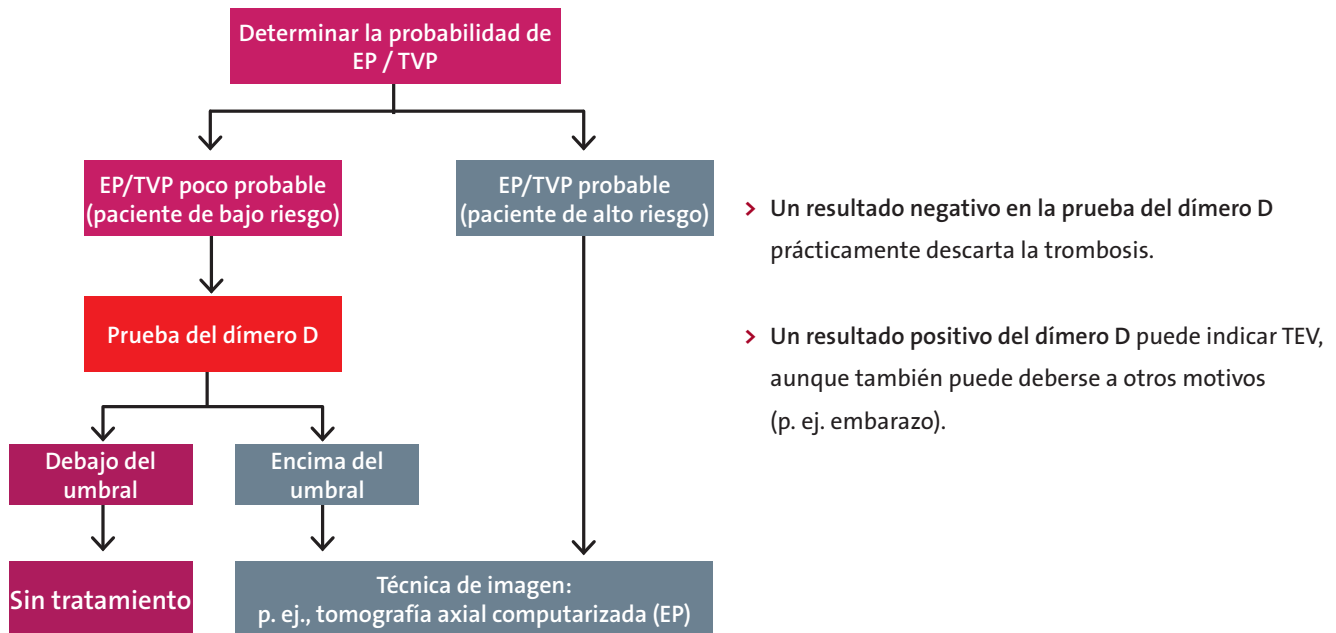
Determinar la probabilidad de EP / TVP

EP/TVP poco probable (paciente de bajo riesgo)

EP/TVP probable (paciente de alto riesgo)

Prueba del dímero D

Debajo del umbral

Encima del umbral

Sin tratamiento

Técnica de imagen: p. ej., tomografía axial computarizada (EP)

› Un resultado negativo en la prueba del dímero D prácticamente descarta la trombosis.

› Un resultado positivo del dímero D puede indicar TEV, aunque también puede deberse a otros motivos (p. ej. embarazo).